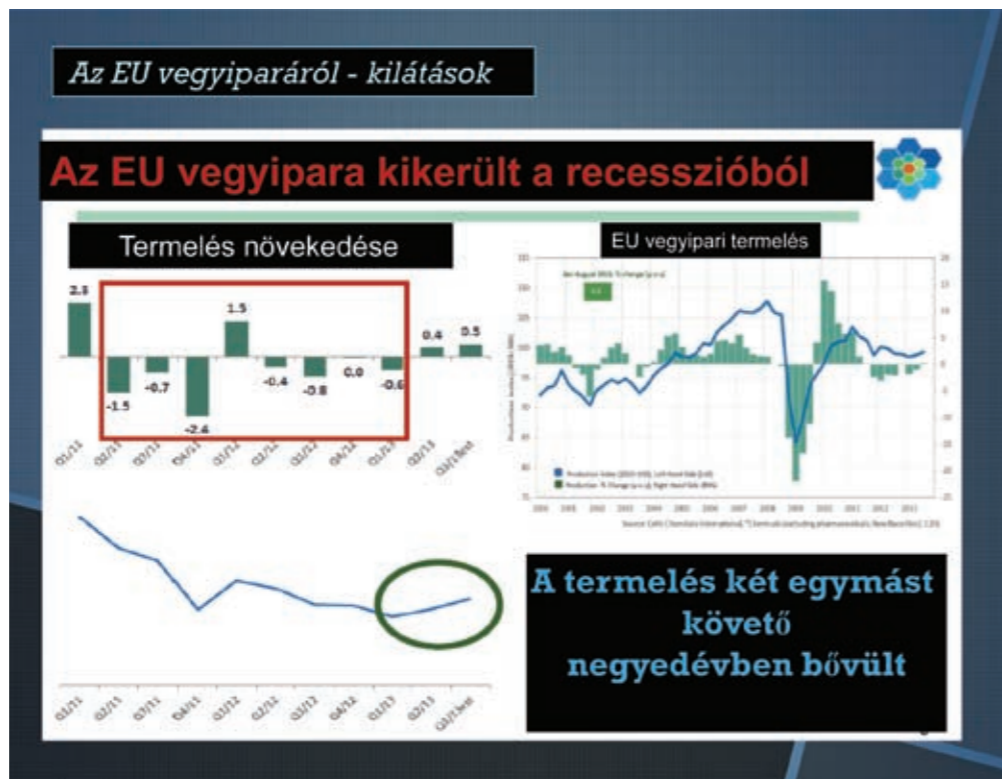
Az EU vegyiparáról - kilátások

Az EU vegyipara kikerült a recesszióból

Termelés növekedése

2.3

-1.5

-0.7

-2.4

1.5

-0.4

-0.8

0.0

-0.6

0.4

0.5

Q1/11

Q2/11

Q3/11

Q4/11

Q1/12

Q2/12

Q3/12

Q4/12

Q1/13

Q2/13

Q3/13 fest

EU vegyipari termelés

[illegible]

Production Index (2010=100), Left-hand Side (LHS)

Production % Change (y-o-y), Right-hand Side (RHS)

2000 2001 2002 2003 2004 2005 2006 2007 2008 2009 2010 2011 2012 2013

Source: Cefic Chemdata International, *Chemicals (excluding pharmaceuticals), New Base Rec 1.2.0

Q1/11

Q2/11

Q3/11

Q4/11

Q1/12

Q2/12

Q3/12

Q4/12

Q1/13

Q2/13

Q3/13 fest

A termelés két egymást követő negyedévben bővült